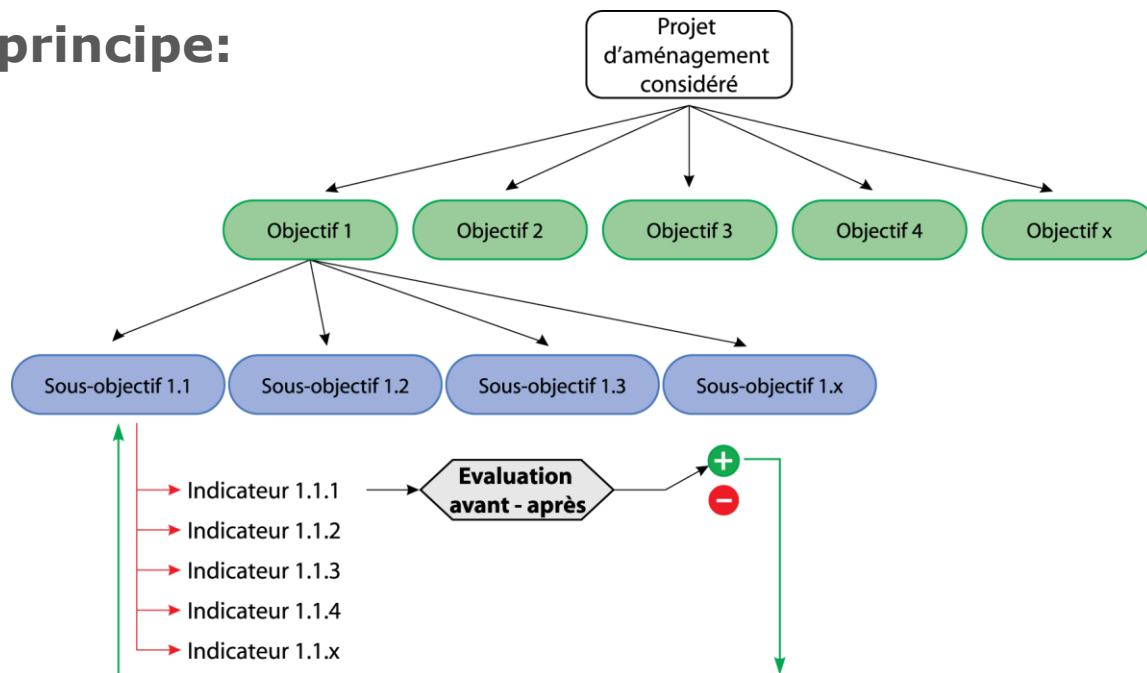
principe:

Projet d'aménagement considéré

Objectif 1
Objectif 2
Objectif 3
Objectif 4
Objectif x

Sous-objectif 1.1
Sous-objectif 1.2
Sous-objectif 1.3
Sous-objectif 1.x

Indicateur 1.1.1
Indicateur 1.1.2
Indicateur 1.1.3
Indicateur 1.1.4
Indicateur 1.1.x

Evaluation avant - après

+
−